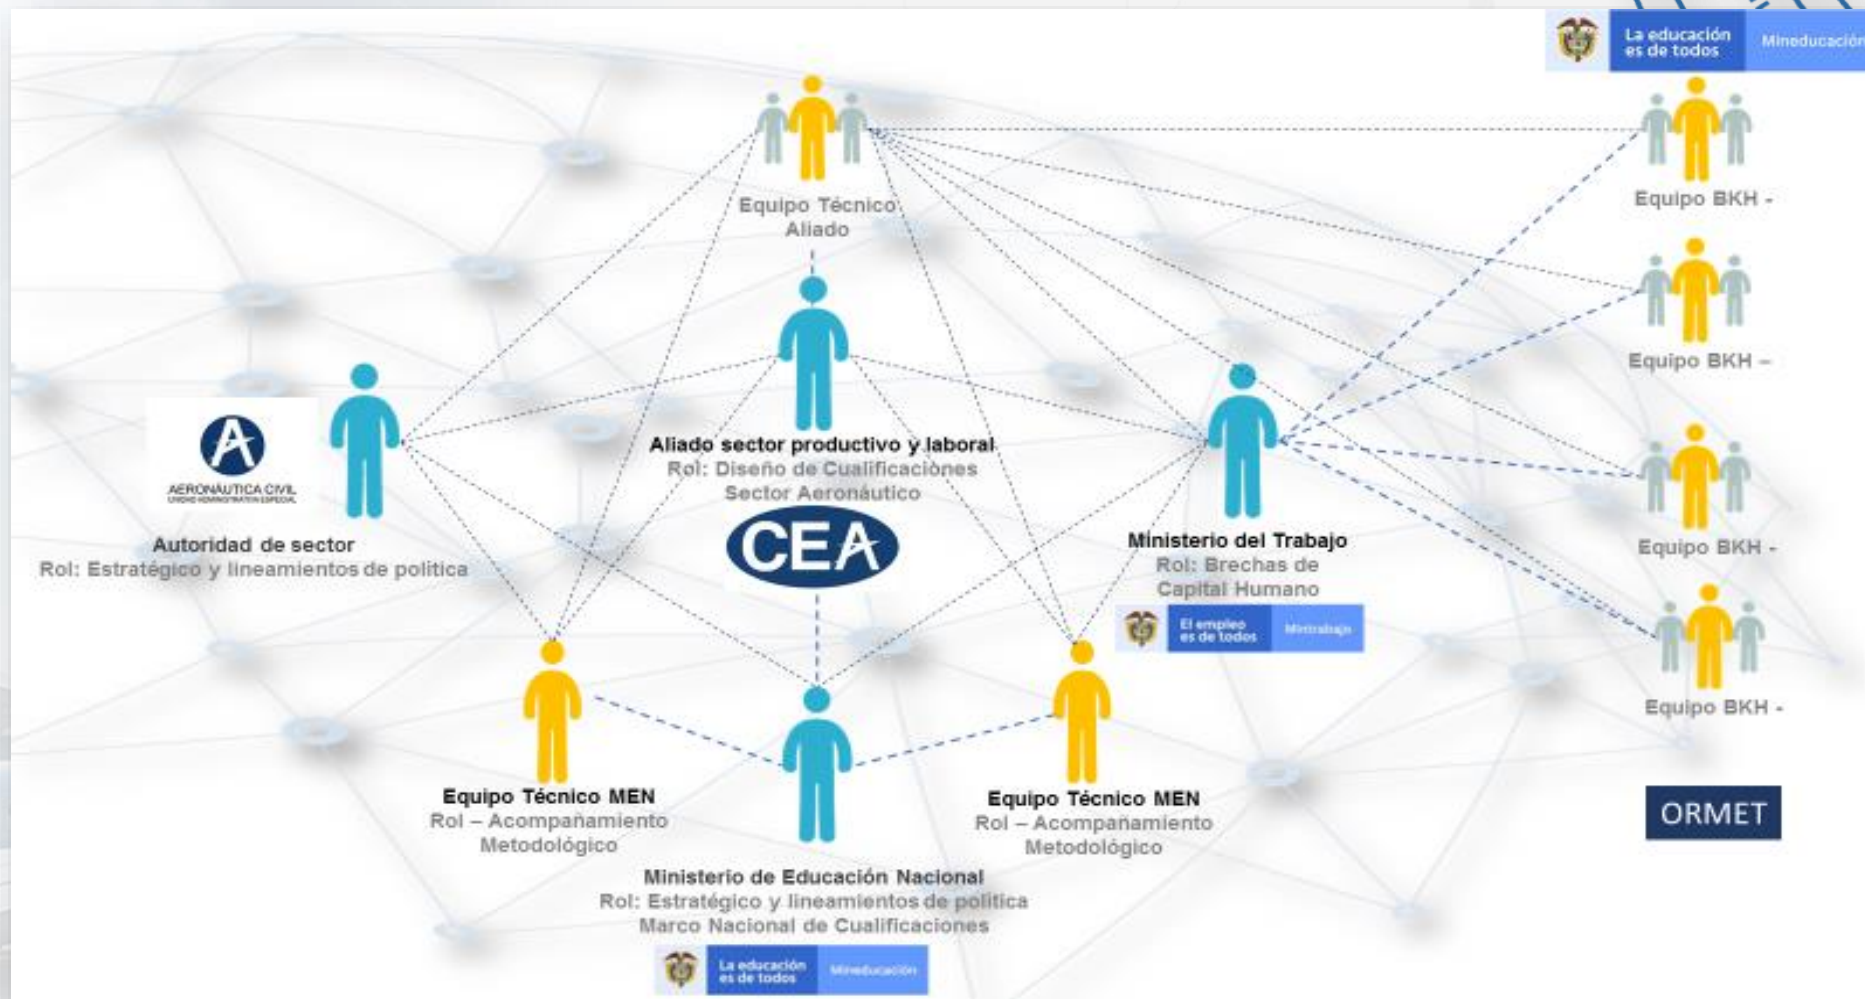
La educación es de todos Mineducación

Equipo Técnico Aliado

Equipo BKH -

Equipo BKH –

Aliado sector productivo y laboral
Rol: Diseño de Cualificaciones Sector Aeronáutico

AERONÁUTICA CIVIL

Autoridad de sector
Rol: Estratégico y lineamientos de politica

CEA

Ministerio del Trabajo
Rol: Brechas de Capital Humano

El empleo es de todos Mintrabajo

Equipo BKH -

Equipo BKH -

Equipo Técnico MEN
Rol – Acompañamiento Metodológico

Equipo Técnico MEN
Rol – Acompañamiento Metodológico

ORMET

Ministerio de Educación Nacional
Rol: Estratégico y lineamientos de política
Marco Nacional de Cualificaciones

La educación es de todos Mineducación